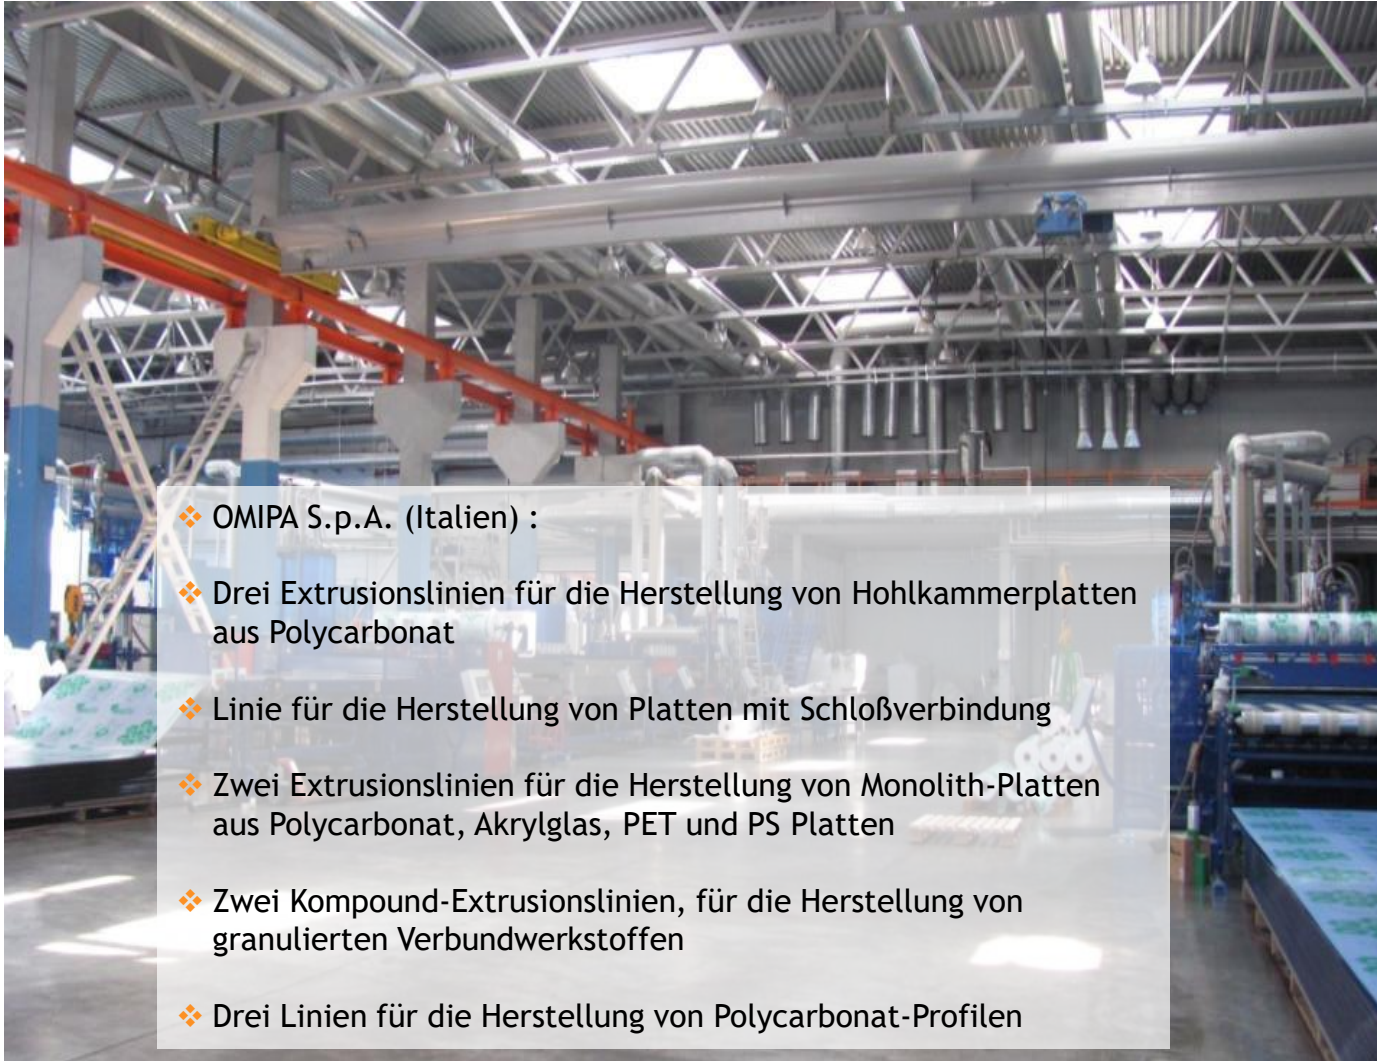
OMIPA S.p.A. (Italien) :

Drei Extrusionslinien für die Herstellung von Hohlkammerplatten aus Polycarbonat

Linie für die Herstellung von Platten mit Schloßverbindung

Zwei Extrusionslinien für die Herstellung von Monolith-Platten aus Polycarbonat, Akrylglas, PET und PS Platten

Zwei Kompound-Extrusionslinien, für die Herstellung von granulierten Verbundwerkstoffen

Drei Linien für die Herstellung von Polycarbonat-Profilen